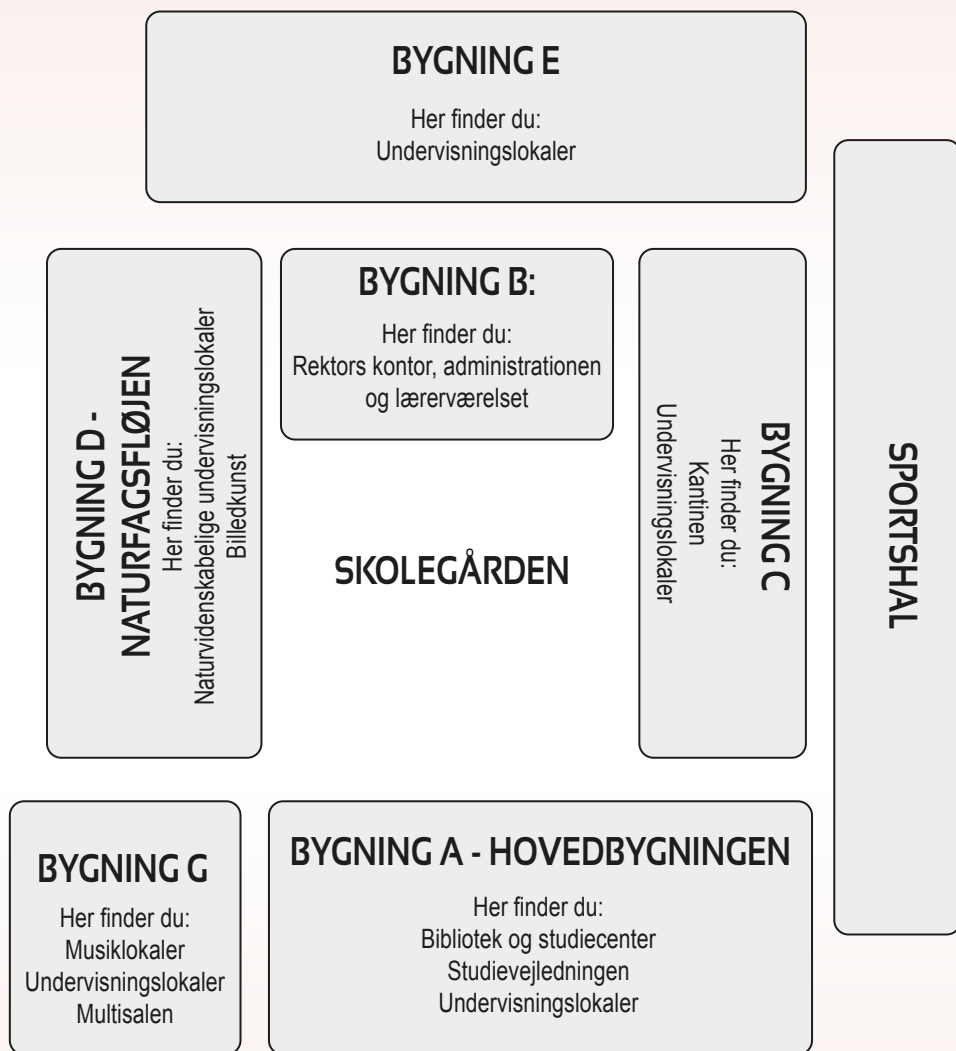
BYGNING E

Her finder du:
Undervisningslokaler

BYGNING D - NATURFAGSFLØJEN
Her finder du:
Naturvidenskabelige undervisningslokaler
Billedkunst

BYGNING B:

Her finder du:
Rektors kontor, administrationen og lærerværelset

BYGNING C
Her finder du:
Kantinen
Undervisningslokaler

SPORTSHAL

SKOLEGÅRDEN

BYGNING G

Her finder du:
Musiklokaler
Undervisningslokaler
Multisalen

BYGNING A - HOVEDBYGNINGEN

Her finder du:
Bibliotek og studiecenter
Studievejledningen
Undervisningslokaler